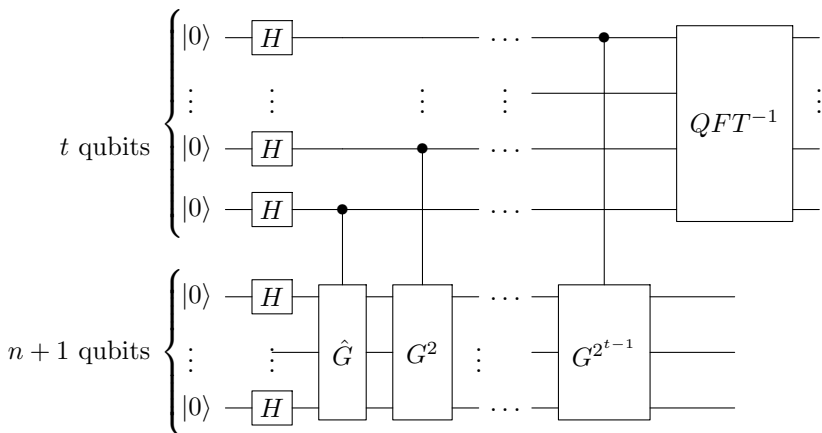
$t$ qubits
$|0\rangle$ $H$ $\cdots$
$\vdots$ $\vdots$ $\vdots$ $\vdots$
$|0\rangle$ $H$ $\cdots$
$|0\rangle$ $H$ $\cdots$
$QFT^{-1}$ $\vdots$

$n+1$ qubits
$|0\rangle$ $H$ $\cdots$
$\vdots$ $\vdots$ $\hat{G}$ $G^2$ $\vdots$ $G^{2^{t-1}}$
$|0\rangle$ $H$ $\cdots$